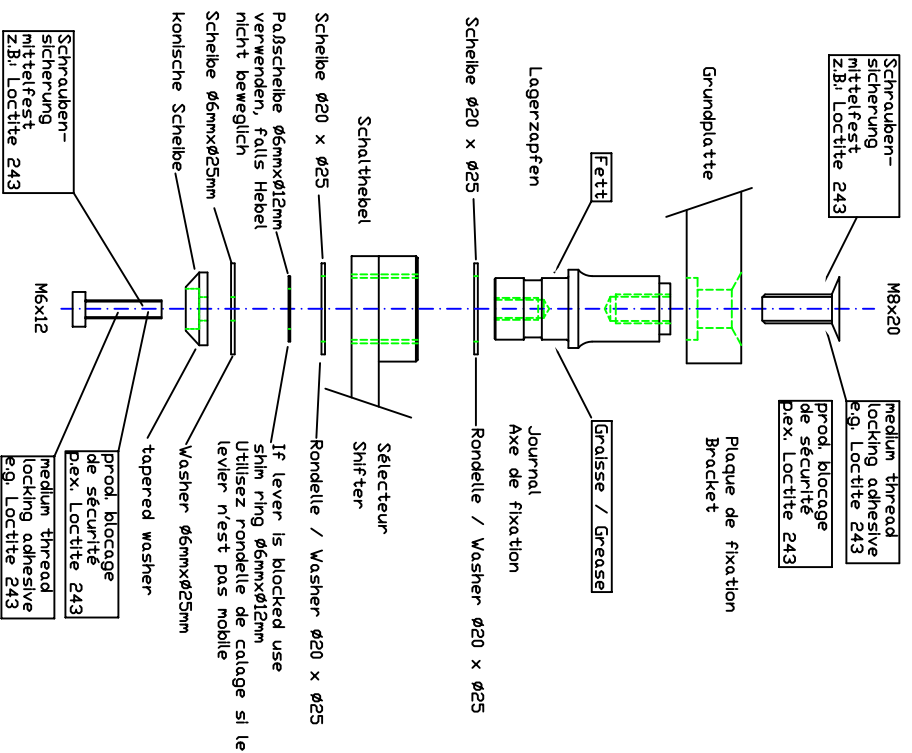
Schrauben-
sicherung
mittelfest
z.B. Loctite 243

konische Scheibe

Scheibe Ø6mmxØ25mm

Paßscheibe Ø6mmxØ12mm
verwenden, falls Hebel
nicht beweglich

Scheibe Ø20 x Ø25

Schalthebel

Scheibe Ø20 x Ø25

Lagerzapfen

Fett

Grundplatte

Schrauben-
sicherung
mittelfest
z.B. Loctite 243

M6x12

M8x20

medium thread
locking adhesive
e.g. Loctite 243

prod. blocage
de sécurité
p.ex. Loctite 243

tapered washer

Washer Ø6mmxØ25mm

If lever is blocked use
shim ring Ø6mmxØ12mm
Utilisez rondelle de calage si le
levier n'est pas mobile

Rondelle / Washer Ø20 x Ø25

Sélecteur
Shifter

Rondelle / Washer Ø20 x Ø25

Journal
Axe de fixation

Graisse / Grease

Plaque de fixation
Bracket

prod. blocage
de sécurité
p.ex. Loctite 243

medium thread
locking adhesive
e.g. Loctite 243